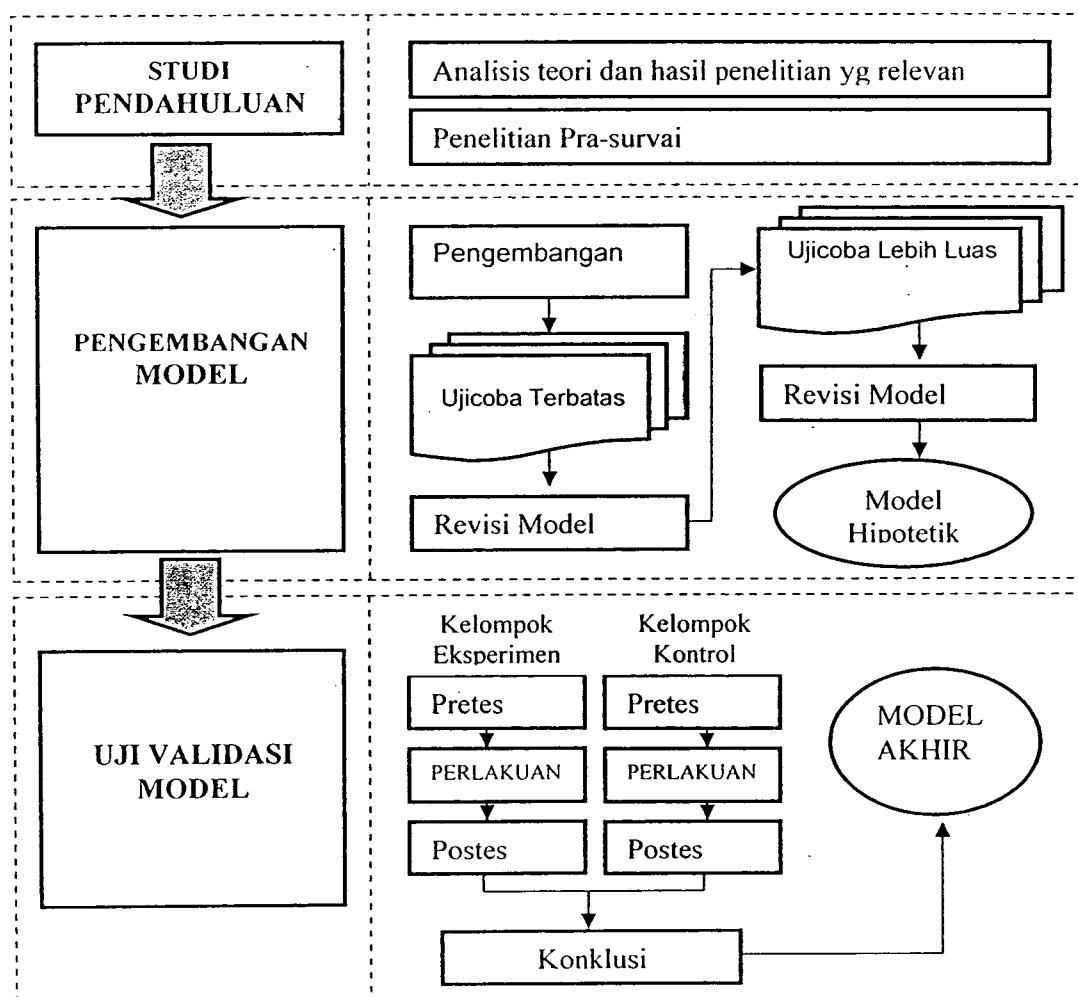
STUDI PENDAHULUAN

Analisis teori dan hasil penelitian yg relevan

Penelitian Pra-survai

PENGEMBANGAN MODEL

Pengembangan

Ujicoba Terbatas

Revisi Model

Ujicoba Lebih Luas

Revisi Model

Model Hipotetik

UJI VALIDASI MODEL

Kelompok Eksperimen

Pretes

PERLAKUAN

Postes

Kelompok Kontrol

Pretes

PERLAKUAN

Postes

Konklusi

MODEL AKHIR